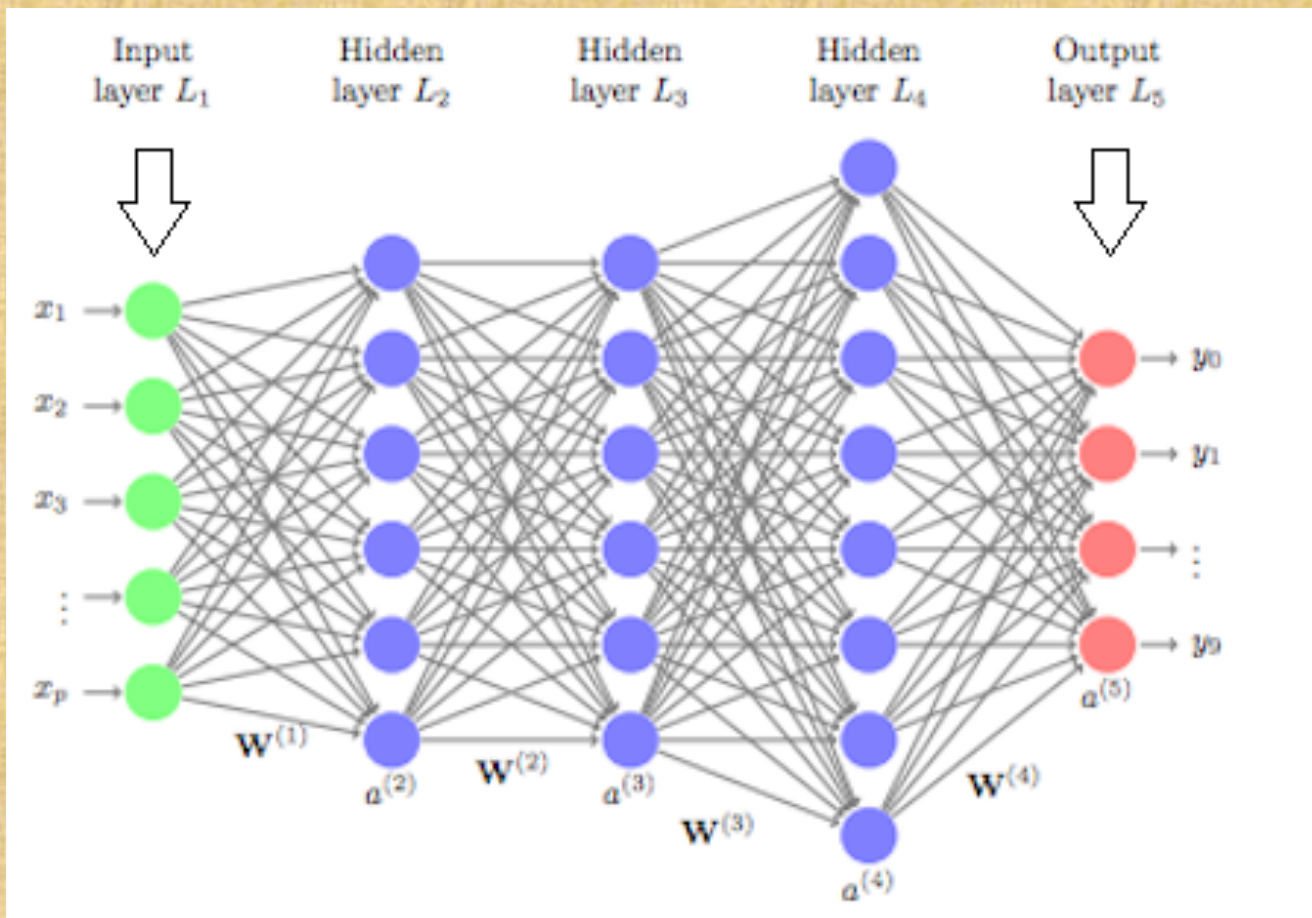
Input layer $L_1$

Hidden layer $L_2$

Hidden layer $L_3$

Hidden layer $L_4$

Output layer $L_5$

$x_1$
$x_2$
$x_3$
$\vdots$
$x_p$

$\mathbf{W}^{(1)}$
$a^{(2)}$
$\mathbf{W}^{(2)}$
$a^{(3)}$
$\mathbf{W}^{(3)}$
$a^{(4)}$
$\mathbf{W}^{(4)}$
$a^{(5)}$

$y_0$
$y_1$
$\vdots$
$y_9$